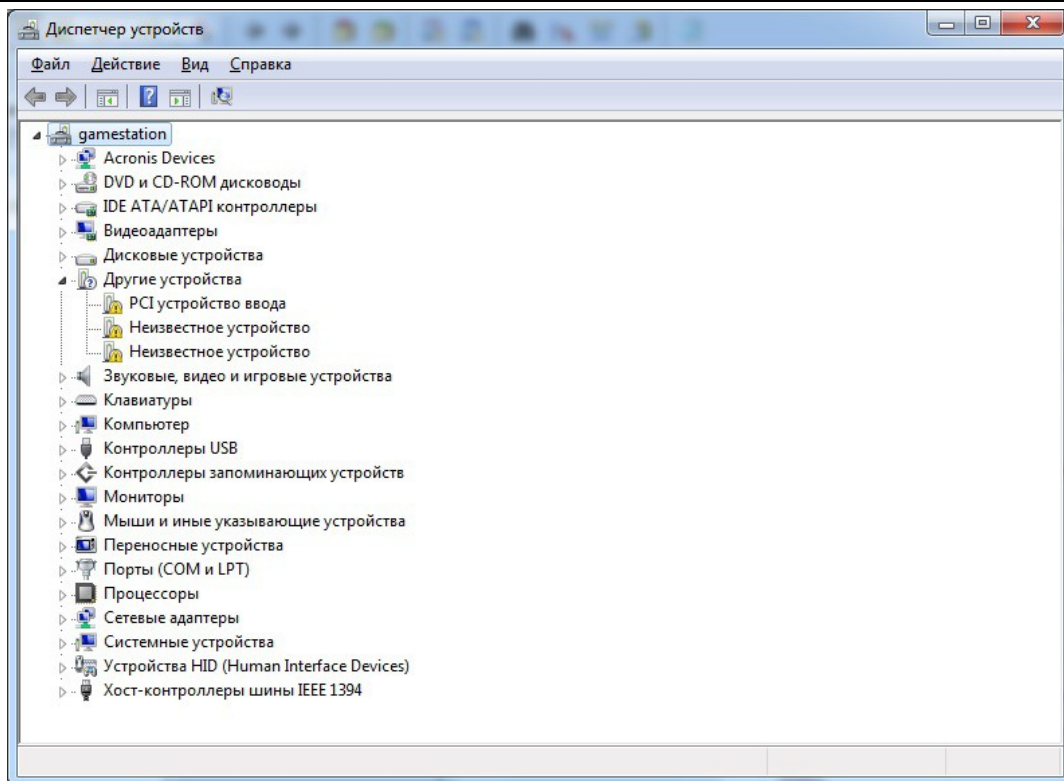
Диспетчер устройств

Файл Действие Вид Справка

gamestation
Acronis Devices
DVD и CD-ROM дисководы
IDE ATA/ATAPI контроллеры
Видеоадаптеры
Дисковые устройства
Другие устройства
PCI устройство ввода
Неизвестное устройство
Неизвестное устройство
Звуковые, видео и игровые устройства
Клавиатуры
Компьютер
Контроллеры USB
Контроллеры запоминающих устройств
Мониторы
Мыши и иные указывающие устройства
Переносные устройства
Порты (COM и LPT)
Процессоры
Сетевые адаптеры
Системные устройства
Устройства HID (Human Interface Devices)
Хост-контроллеры шины IEEE 1394